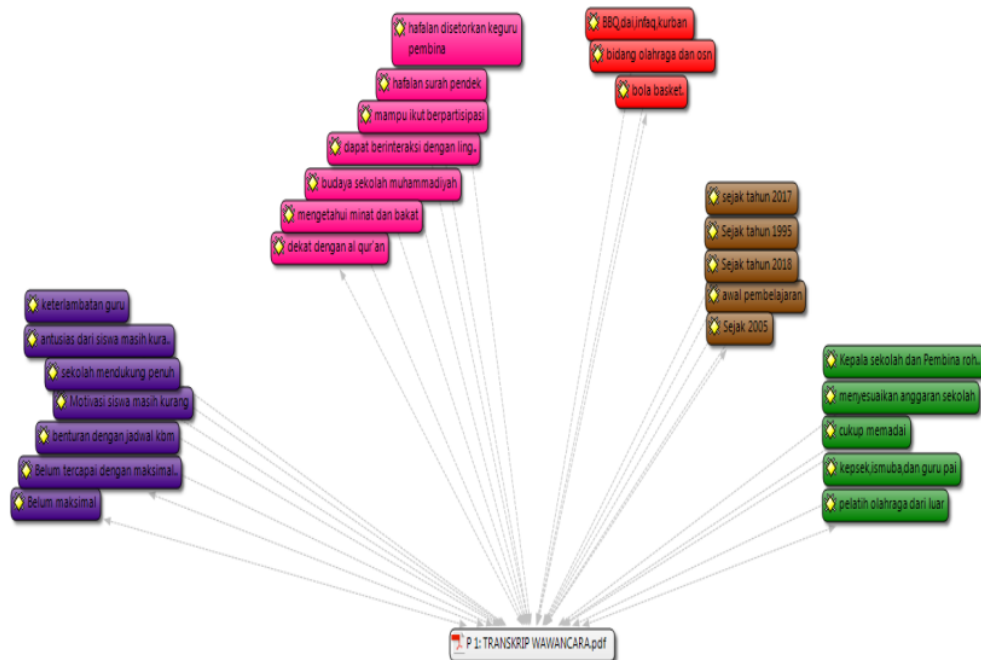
hafalan disetorkan keguru pembina

hafalan surah pendek

mampu ikut berpartisipasi

dapat berinteraksi dengan ling..

budaya sekolah muhammadiyah

mengetahui minat dan bakat

dekat dengan al qur'an

BBQ,dai,infaq,kurban

bidang olahraga dan osn

bola basket.

sejak tahun 2017

Sejak tahun 1995

Sejak tahun 2018

awal pembelajaran

Sejak 2005

keterlambatan guru

antusias dari siswa masih kura..

sekolah mendukung penuh

Motivasi siswa masih kurang

benturan dengan jadwal kbm

Belum tercapai dengan maksimal..

Belum maksimal

Kepala sekolah dan Pembina roh..

menyesuaikan anggaran sekolah

cukup memadai

kepsek,ismuba,dan guru pai

pelatih olahraga dari luar

P 1: TRANSKRIP WAWANCARA.pdf